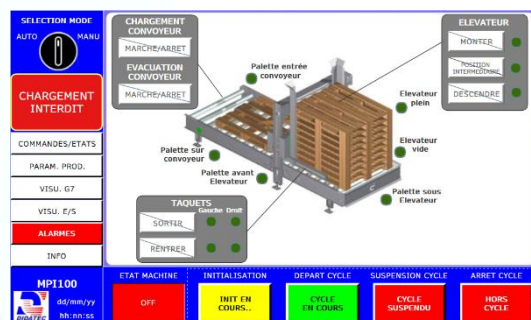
SELECTION MODE
AUTO
MANU

CHARGEMENT INTERDIT

COMMANDES/ETATS
PARAM. PROD.
VISU. G7
VISU. E/S
ALARMES
INFO

MPI100
dd/mm/yy
hh:nn:ss

CHARGEMENT CONVOYEUR
MARCHE/ARRET

EVACUATION CONVOYEUR
MARCHE/ARRET

Palette entrée convoyeur

ELEVATEUR
MONTER
POSITION INTERMEDIAIRE
DESCENDRE

Elevateur plein

Elevateur vide

Palette sur convoyeur

Palette avant Elevateur

Palette sous Elevateur

TAQUETS
Gauche
Droit
SORTIR
RENTRER

ETAT MACHINE
OFF

INITIALISATION
INIT EN COURS..

DEPART CYCLE
CYCLE EN COURS

SUSPENSION CYCLE
CYCLE SUSPENDU

ARRET CYCLE
HORS CYCLE